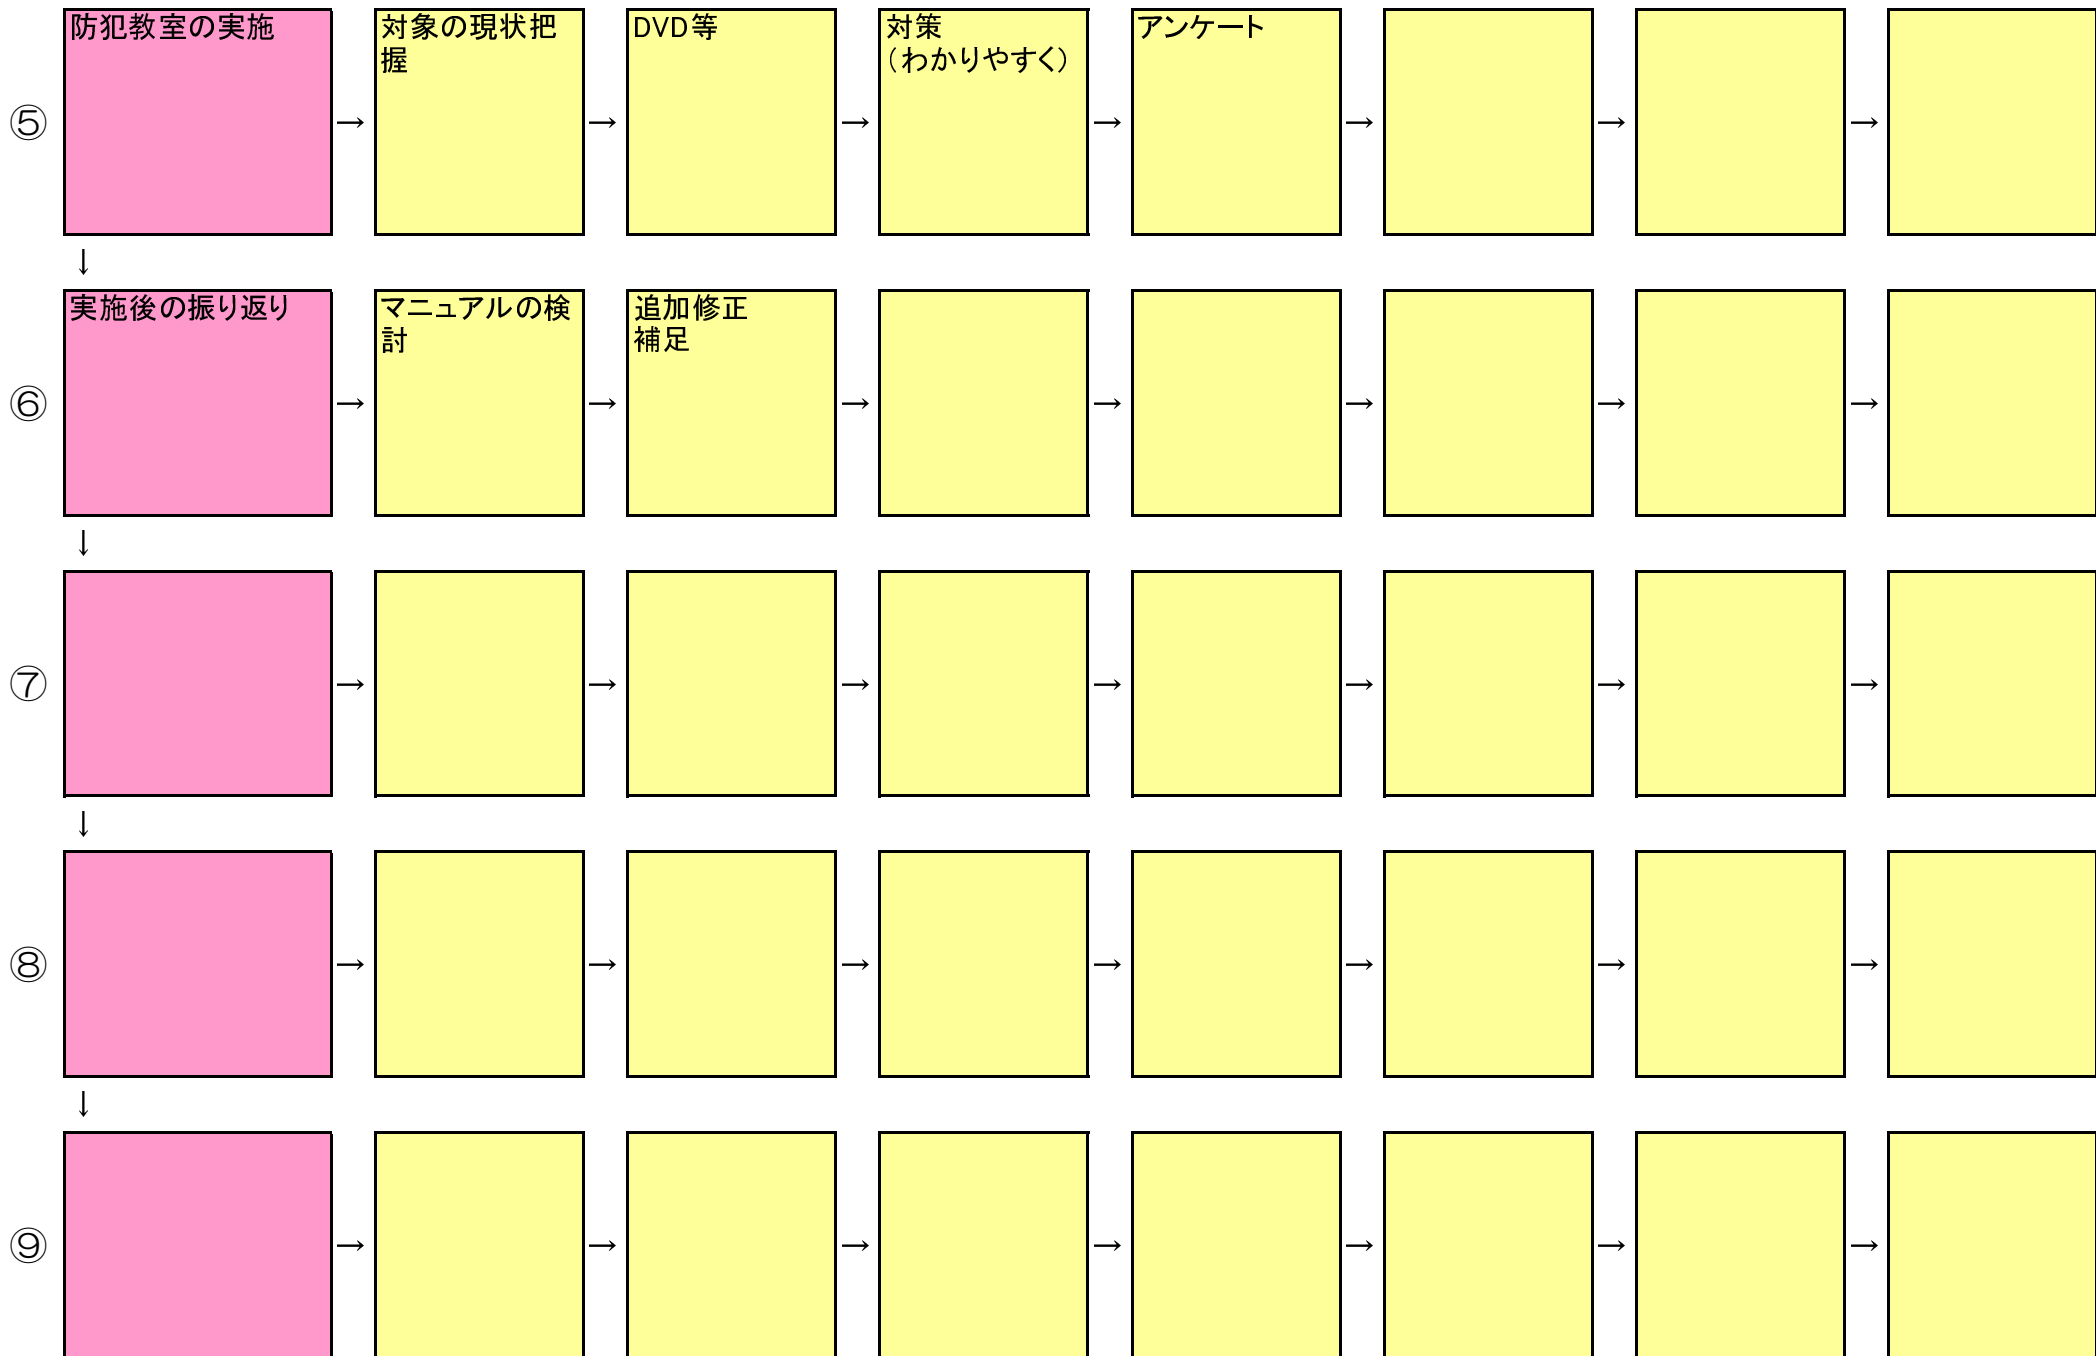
⑤ 防犯教室の実施 → 対象の現状把握 → DVD等 → 対策（わかりやすく） → アンケート → → →

↓

⑥ 実施後の振り返り → マニュアルの検討 → 追加修正補足 → → → → →

↓

⑦ → → → → → → →

↓

⑧ → → → → → → →

↓

⑨ → → → → → → →